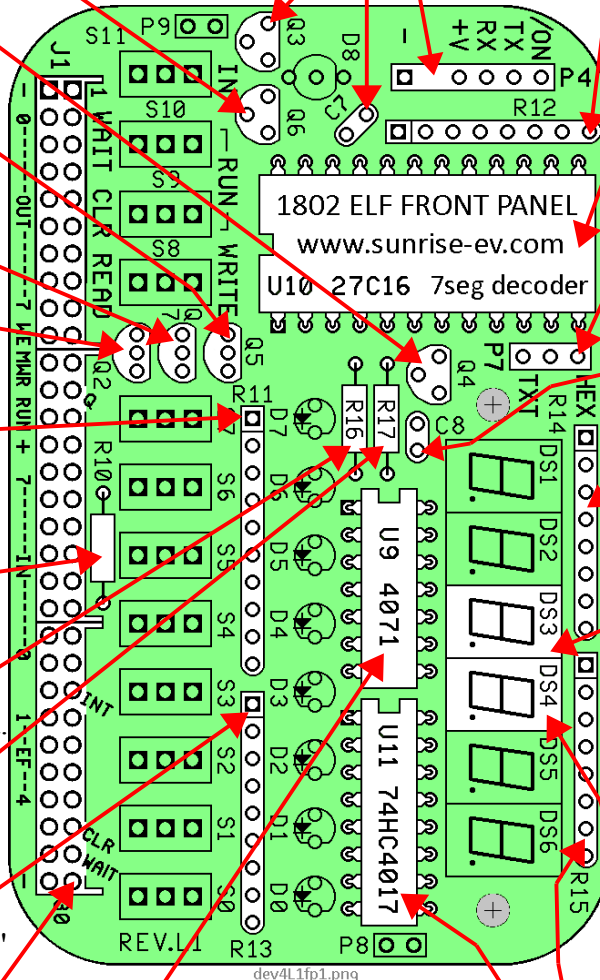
S11
P9
Q3
D8
-
+V
RX
TX
/ON
P4
J1
IN
Q6
C7
R12
1 WAIT CLR READ
S10
S9
S8
RUN
WRITE
1802 ELF FRONT PANEL
www.sunrise-ev.com
U10 27C16 7seg decoder
- 0 OUT 7 WE MWR RUN + 7 IN 0
Q2
Q1
Q
Q5
Q4
P7
TXT
HEX
R11
D7
R16
R17
C8
R14
S7
R10
D6
S6
DS1
S5
D5
U9 4071
DS2
S4
D4
DS3
S3
D3
DS4
INT
1 EF 4
S2
D2
U11 74HC4017
DS5
S1
D1
DS6
CLR
WAIT
S0
D0
R15
0
REV.L1
R13
P8
dev4L1fp1.png